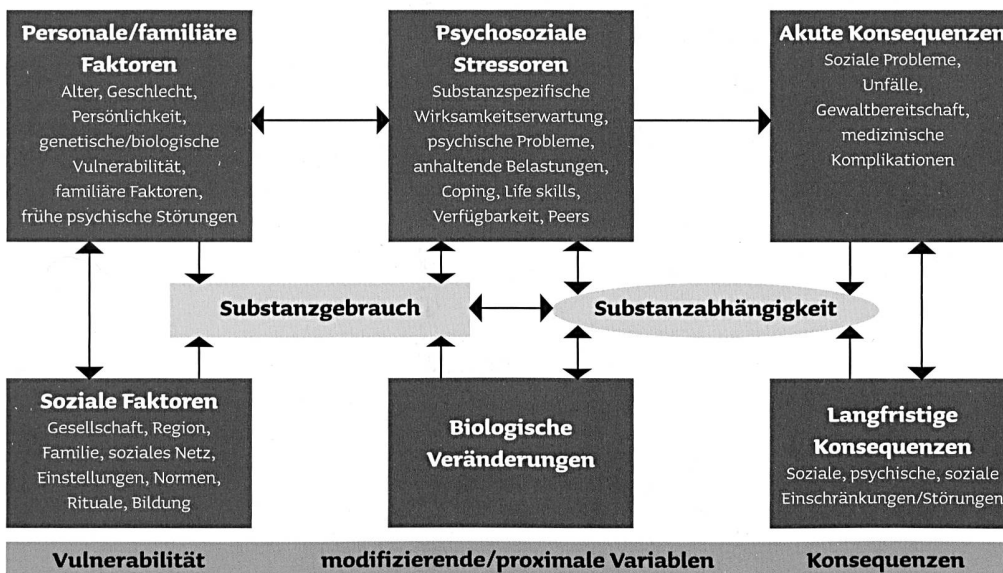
Personale/familiäre Faktoren
Alter, Geschlecht, Persönlichkeit, genetische/biologische Vulnerabilität, familiäre Faktoren, frühe psychische Störungen

Psychosoziale Stressoren
Substanzspezifische Wirksamkeitserwartung, psychische Probleme, anhaltende Belastungen, Coping, Life skills, Verfügbarkeit, Peers

Akute Konsequenzen
Soziale Probleme, Unfälle, Gewaltbereitschaft, medizinische Komplikationen

Substanzgebrauch

Substanzabhängigkeit

Soziale Faktoren
Gesellschaft, Region, Familie, soziales Netz, Einstellungen, Normen, Rituale, Bildung

Biologische Veränderungen

Langfristige Konsequenzen
Soziale, psychische, soziale Einschränkungen/Störungen

Vulnerabilität
modifizierende/proximale Variablen
Konsequenzen